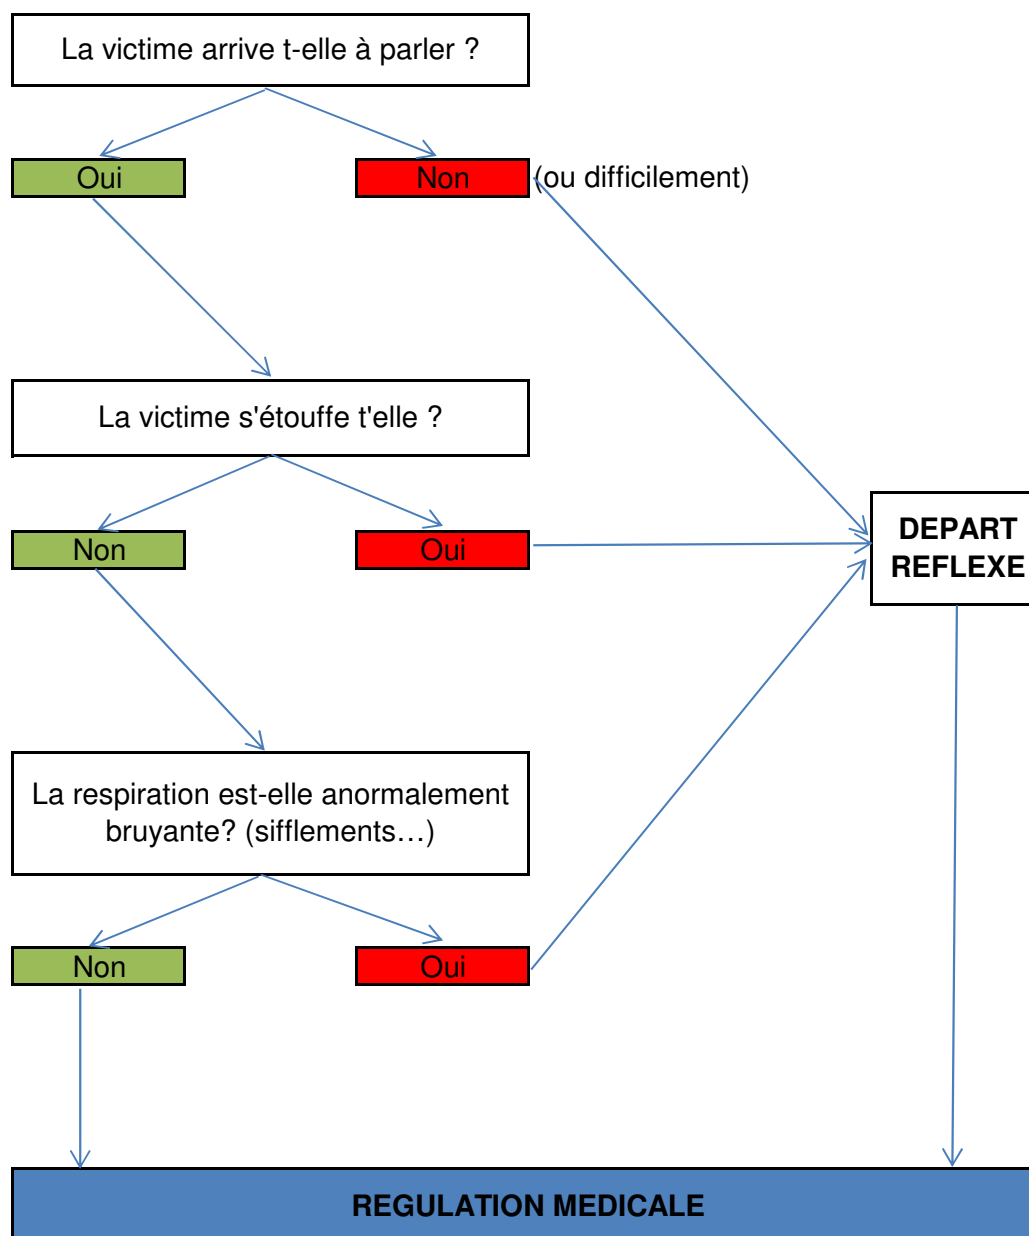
La victime arrive t-elle à parler ?

Oui

Non (ou difficilement)

La victime s'étouffe t'elle ?

Non

Oui

DEPART REFLEXE

La respiration est-elle anormalement bruyante? (sifflements…)

Non

Oui

REGULATION MEDICALE